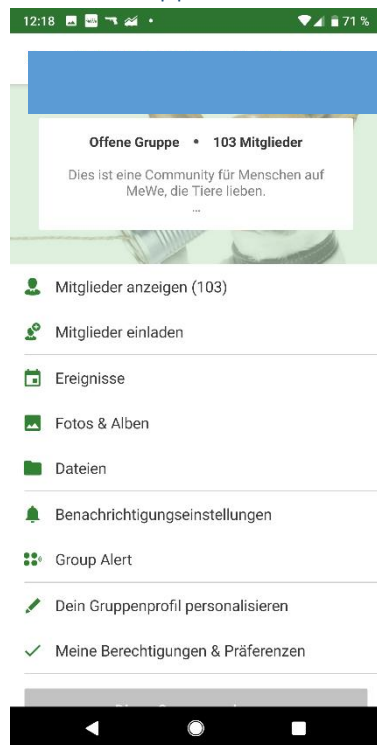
12:18 71 %

Offene Gruppe • 103 Mitglieder

Dies ist eine Community für Menschen auf MeWe, die Tiere lieben.

...

Mitglieder anzeigen (103)

Mitglieder einladen

Ereignisse

Fotos & Alben

Dateien

Benachrichtigungseinstellungen

Group Alert

Dein Gruppenprofil personalisieren

Meine Berechtigungen & Präferenzen

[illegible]